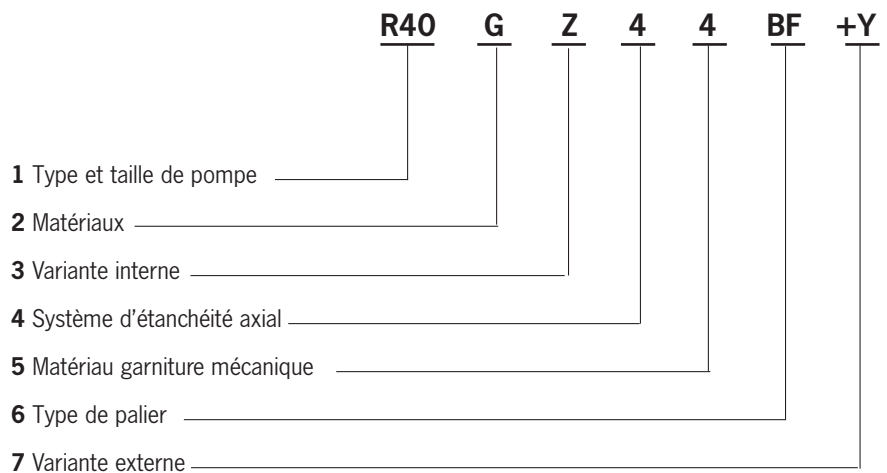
R40 G Z 4 4 BF +Y

**1** Type et taille de pompe

**2** Matériaux

**3** Variante interne

**4** Système d'étanchéité axial

**5** Matériau garniture mécanique

**6** Type de palier

**7** Variante externe